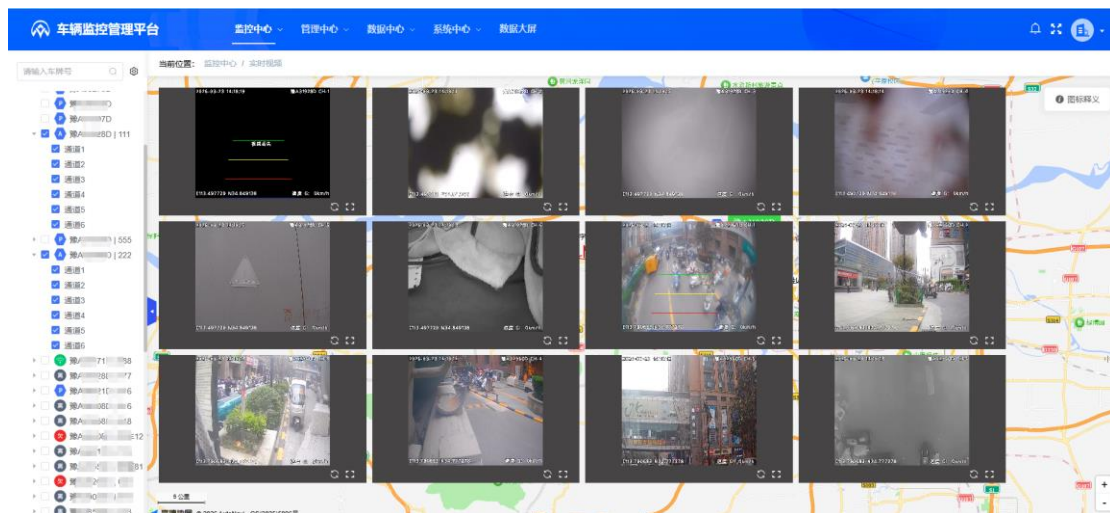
车辆监控管理平台 监控中心 管理中心 数据中心 系统中心 数据大屏

请输入车牌号

当前位置: 监控中心 / 实时视频

图标释义

豫A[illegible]O
豫A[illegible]7D
豫A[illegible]8D | 111
通道1
通道2
通道3
通道4
通道5
通道6
豫A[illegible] | 555
豫A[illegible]O | 222
通道1
通道2
通道3
通道4
通道5
通道6
豫A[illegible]71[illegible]58
豫A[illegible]28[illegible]7
豫A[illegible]1D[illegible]6
豫A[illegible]8D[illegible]6
豫A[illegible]8D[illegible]8
豫A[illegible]X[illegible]12
豫A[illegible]1
豫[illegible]81
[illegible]
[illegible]

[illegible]

5 公里